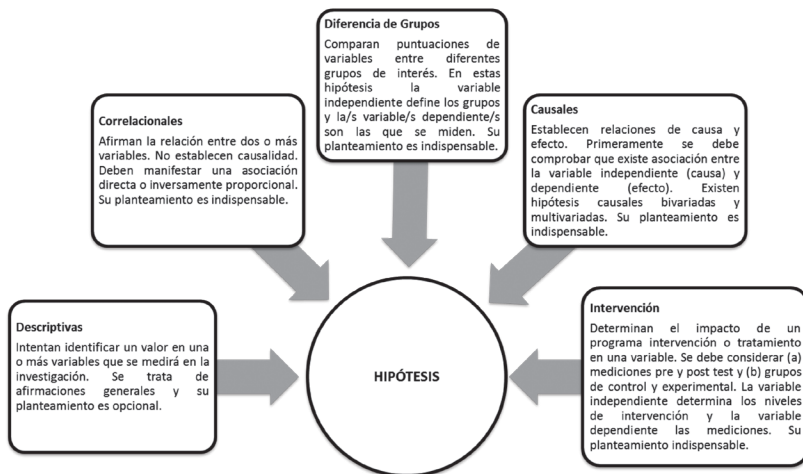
Diferencia de Grupos

Comparan puntuaciones de variables entre diferentes grupos de interés. En estas hipótesis la variable independiente define los grupos y la/s variable/s dependiente/s son las que se miden. Su planteamiento es indispensable.

Correlacionales

Afirman la relación entre dos o más variables. No establecen causalidad. Deben manifestar una asociación directa o inversamente proporcional. Su planteamiento es indispensable.

Causales

Establecen relaciones de causa y efecto. Primeramente se debe comprobar que existe asociación entre la variable independiente (causa) y dependiente (efecto). Existen hipótesis causales bivariadas y multivariadas. Su planteamiento es indispensable.

Descriptivas

Intentan identificar un valor en una o más variables que se medirá en la investigación. Se trata de afirmaciones generales y su planteamiento es opcional.

HIPÓTESIS

Intervención

Determinan el impacto de un programa intervención o tratamiento en una variable. Se debe considerar (a) mediciones pre y post test y (b) grupos de control y experimental. La variable independiente determina los niveles de intervención y la variable dependiente las mediciones. Su planteamiento indispensable.